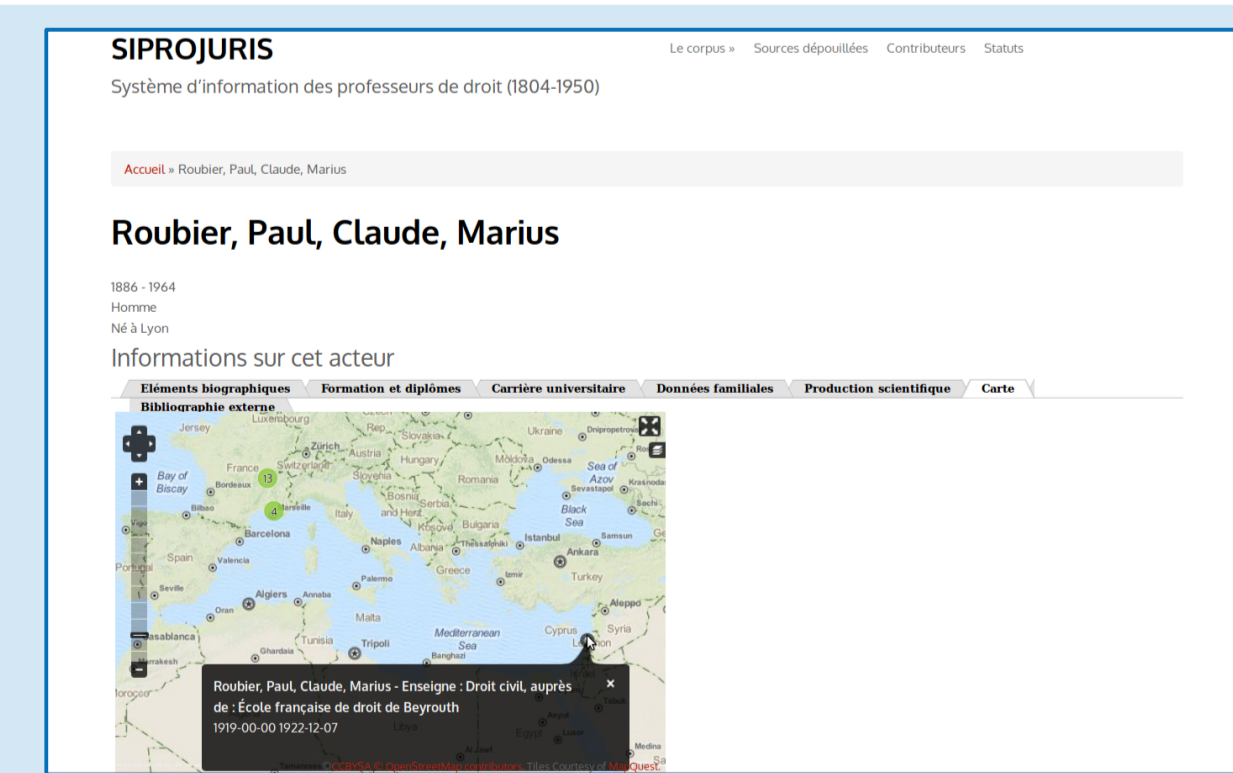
SIPROJURIS

Le corpus » Sources dépouillées Contributeurs Statuts

Système d'information des professeurs de droit (1804-1950)

Accueil » Roubier, Paul, Claude, Marius

Roubier, Paul, Claude, Marius

1886 - 1964
Homme
Né à Lyon

Informations sur cet acteur

Eléments biographiques | Formation et diplômes | Carrière universitaire | Données familiales | Production scientifique | Carte | Bibliographie externe

Jersey Luxembourg Zürich Austria Slovakia Ukraine Dnipropetrovsk France Switzerland Hungary Moldova Odessa Sea of Azov Bay of Biscay Bordeaux 13 Slovenia Romania Sevastopol Bilbao Marseille 4 Bosnia Serbia Italy Kosovo Bulgaria Black Sea Sochi Barcelona Naples Albania Thessaloniki Istanbul Samsun Ankara Spain Valencia Greece Izmir Turkey Portugal Seville Palermo Algiers Annaba Oran Aleppo Malta Tunisia Tripoli Mediterranean Sea Cyprus Syria Casablanca Ghardaia Banghazi Lebanon Marrakesh Morocco Libya Egypt Asyut Luxor Tabuk Al Jawf Medina Tamanrasset

Roubier, Paul, Claude, Marius - Enseigne : Droit civil, auprès de : École française de droit de Beyrouth
1919-00-00 1922-12-07

© CCBYSA © OpenStreetMap contributors, Tiles Courtesy of MapQuest.